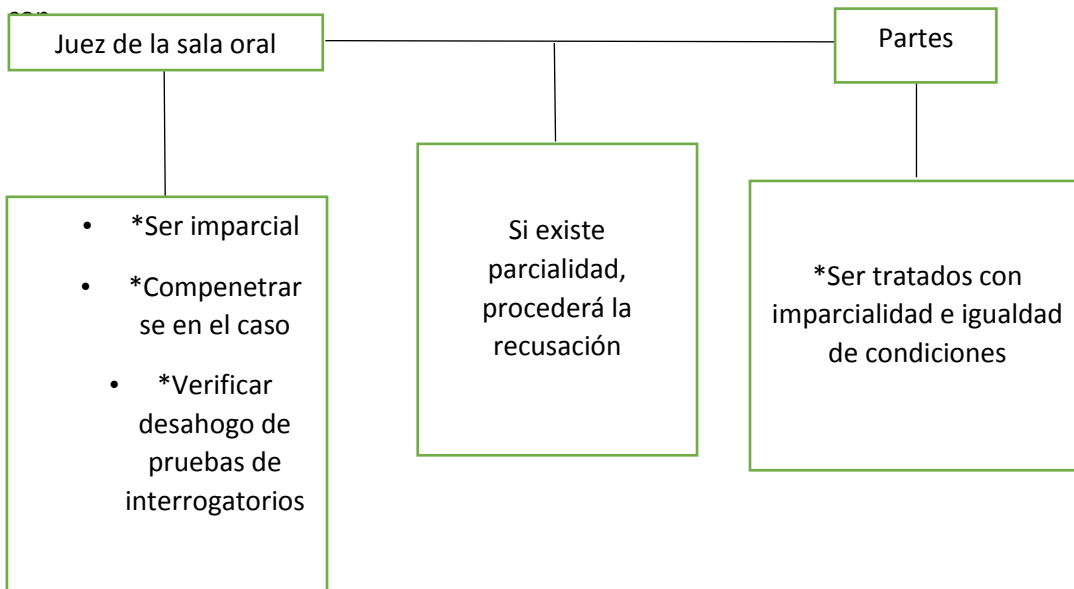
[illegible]

Juez de la sala oral

Partes

• *Ser imparcial
• *Compenetrar se en el caso
• *Verificar desahogo de pruebas de interrogatorios

Si existe parcialidad, procederá la recusación

*Ser tratados con imparcialidad e igualdad de condiciones